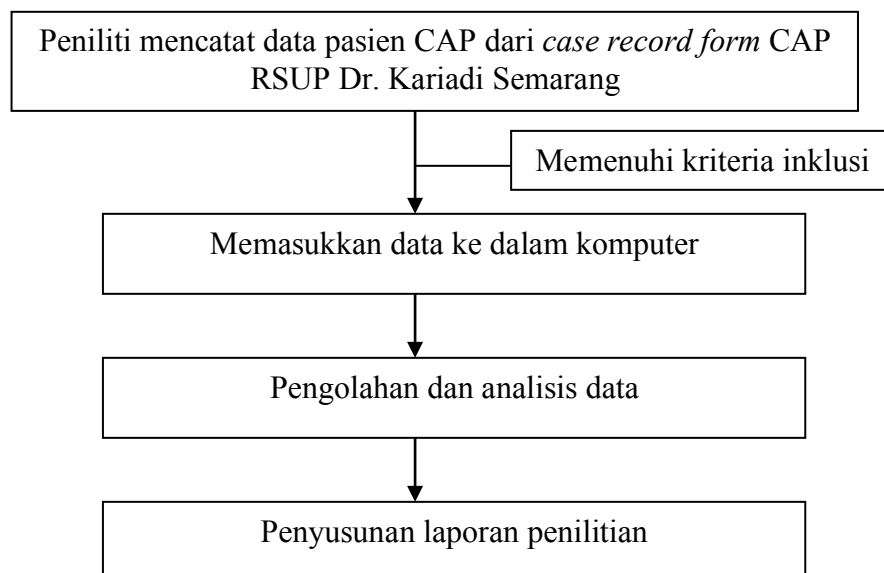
Peniliti mencatat data pasien CAP dari case record form CAP RSUP Dr. Kariadi Semarang

Memenuhi kriteria inklusi

Memasukkan data ke dalam komputer

Pengolahan dan analisis data

Penyusunan laporan penilitian